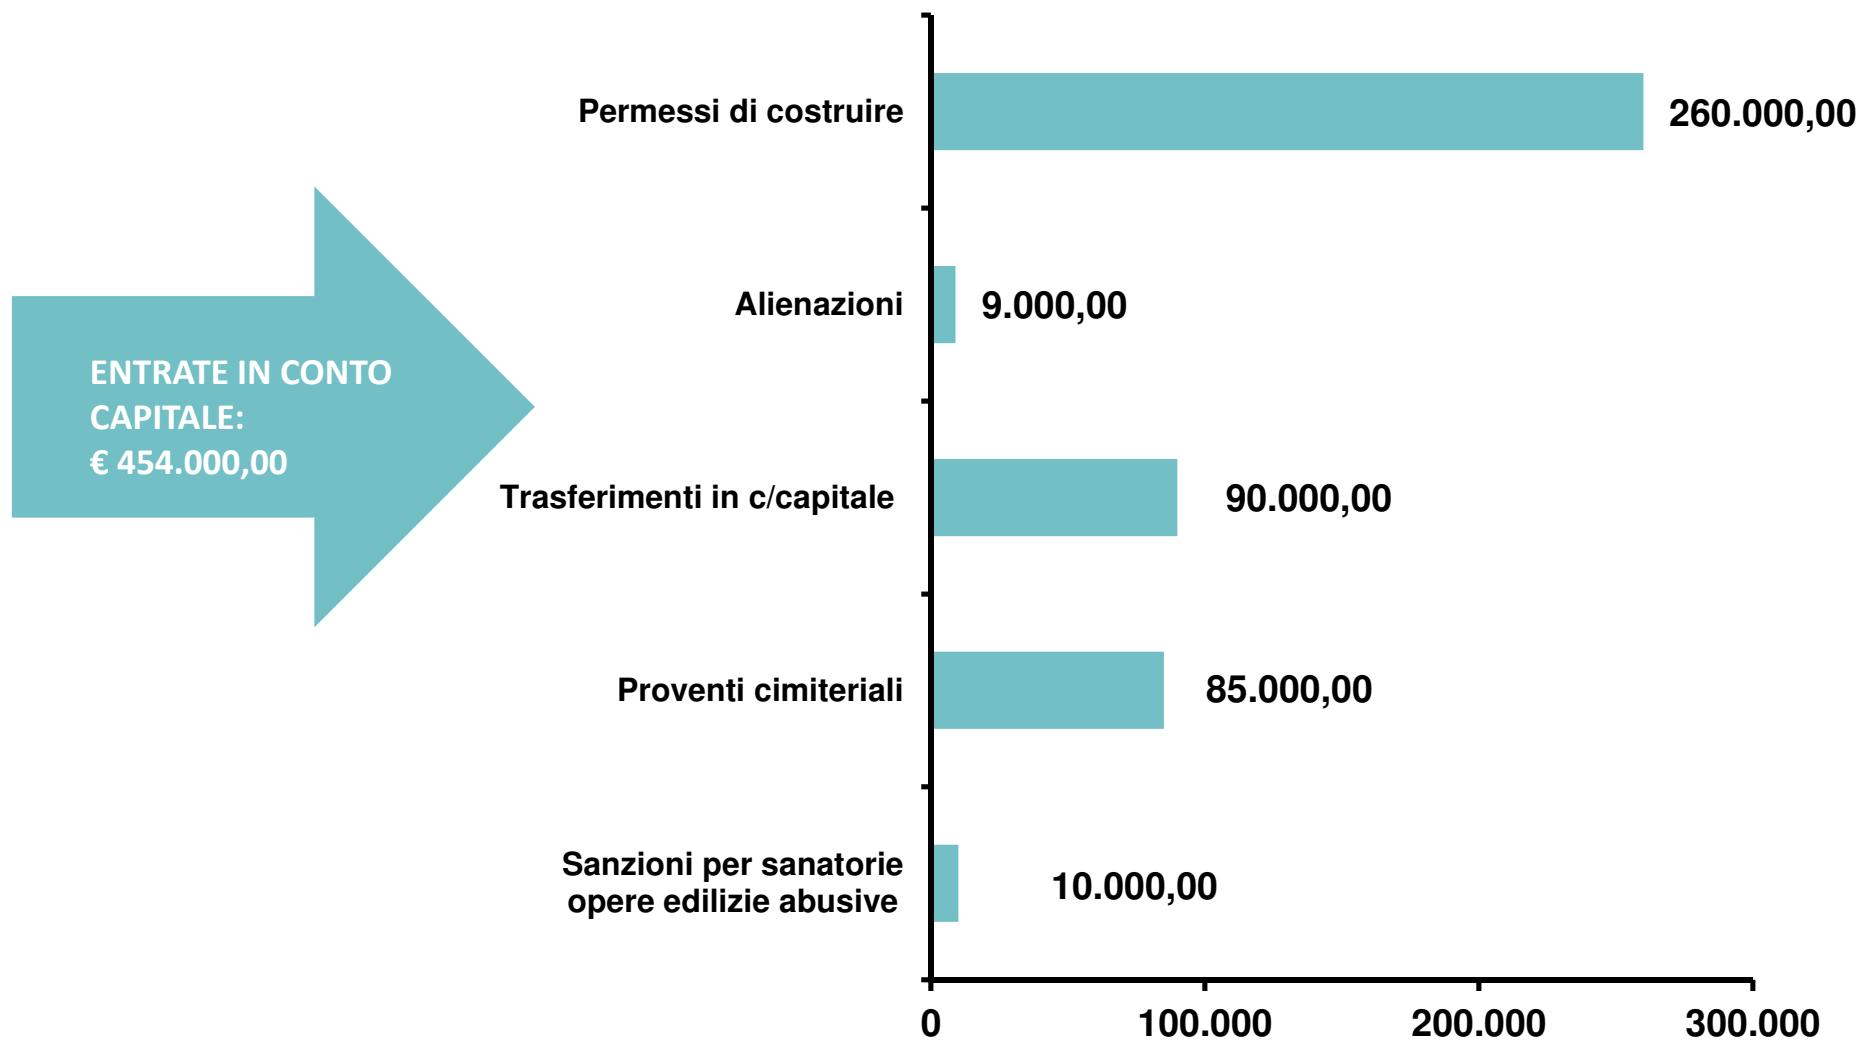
ENTRATE IN CONTO CAPITALE:
€ 454.000,00

Permessi di costruire 260.000,00

Alienazioni 9.000,00

Trasferimenti in c/capitale 90.000,00

Proventi cimiteriali 85.000,00

Sanzioni per sanatorie opere edilizie abusive 10.000,00

0 100.000 200.000 300.000